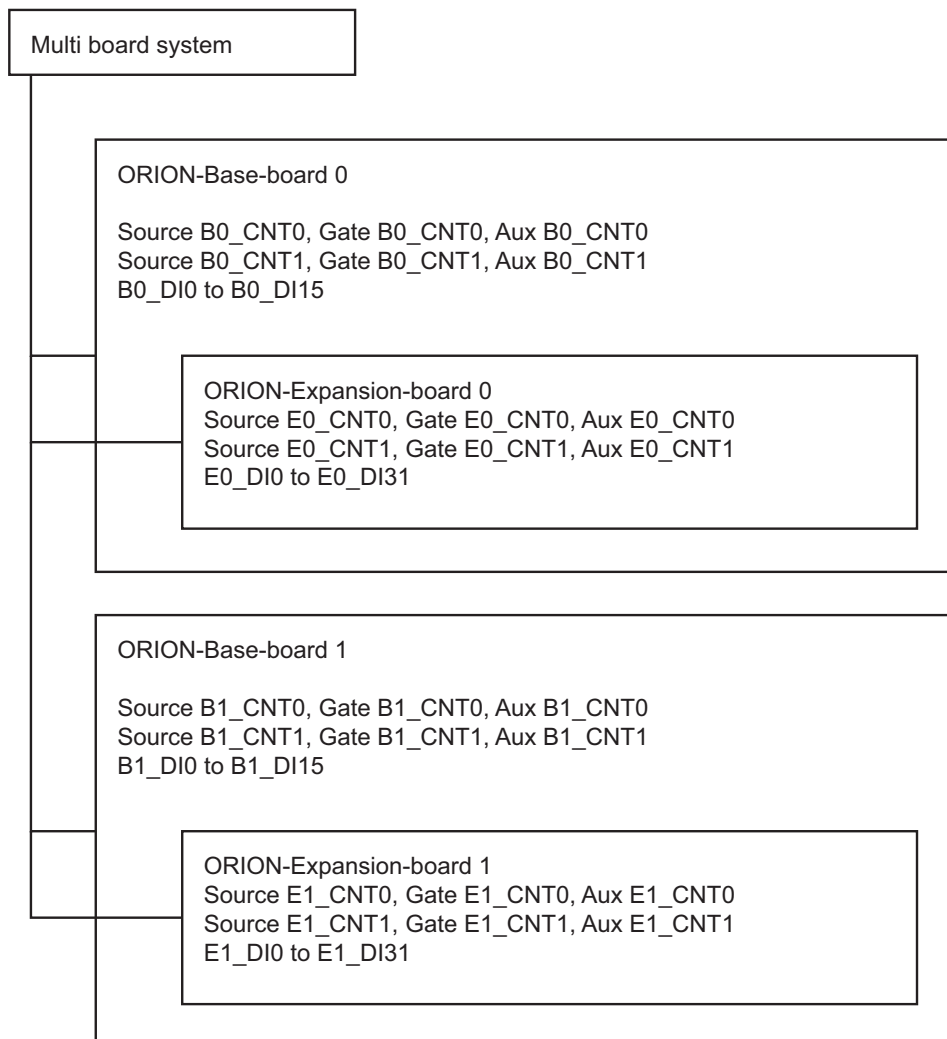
Multi board system

ORION-Base-board 0

Source B0_CNT0, Gate B0_CNT0, Aux B0_CNT0
Source B0_CNT1, Gate B0_CNT1, Aux B0_CNT1
B0_DI0 to B0_DI15

ORION-Expansion-board 0
Source E0_CNT0, Gate E0_CNT0, Aux E0_CNT0
Source E0_CNT1, Gate E0_CNT1, Aux E0_CNT1
E0_DI0 to E0_DI31

ORION-Base-board 1

Source B1_CNT0, Gate B1_CNT0, Aux B1_CNT0
Source B1_CNT1, Gate B1_CNT1, Aux B1_CNT1
B1_DI0 to B1_DI15

ORION-Expansion-board 1
Source E1_CNT0, Gate E1_CNT0, Aux E1_CNT0
Source E1_CNT1, Gate E1_CNT1, Aux E1_CNT1
E1_DI0 to E1_DI31